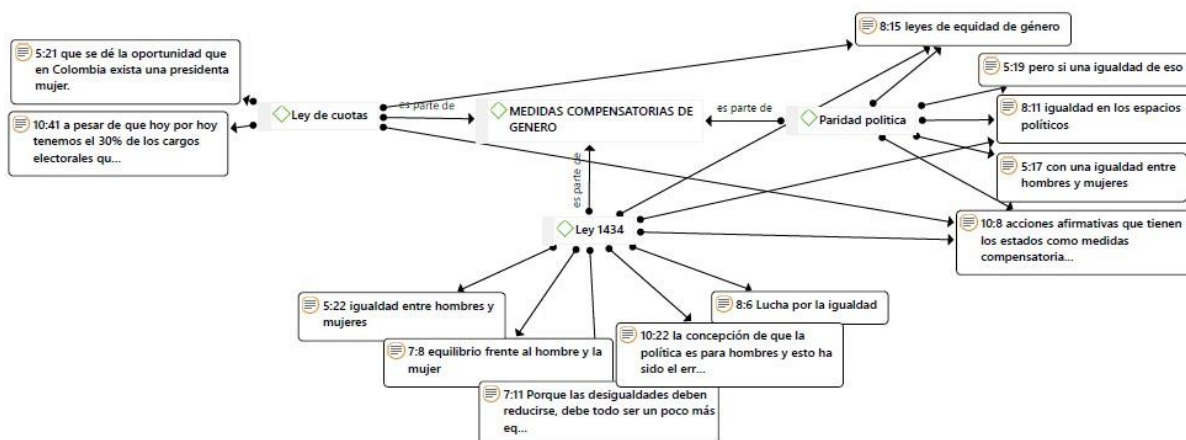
8:15 leyes de equidad de género

5:21 que se dé la oportunidad que en Colombia exista una presidenta mujer.

5:19 pero si una igualdad de eso

10:41 a pesar de que hoy por hoy tenemos el 30% de los cargos electorales qu...

Ley de cuotas

es parte de

MEDIDAS COMPENSATORIAS DE GENERO

es parte de

Paridad política

8:11 igualdad en los espacios políticos

5:17 con una igualdad entre hombres y mujeres

es parte de

Ley 1434

10:8 acciones afirmativas que tienen los estados como medidas compensatoria...

5:22 igualdad entre hombres y mujeres

8:6 Lucha por la igualdad

10:22 la concepción de que la política es para hombres y esto ha sido el err...

7:8 equilibrio frente al hombre y la mujer

7:11 Porque las desigualdades deben reducirse, debe todo ser un poco más eq...